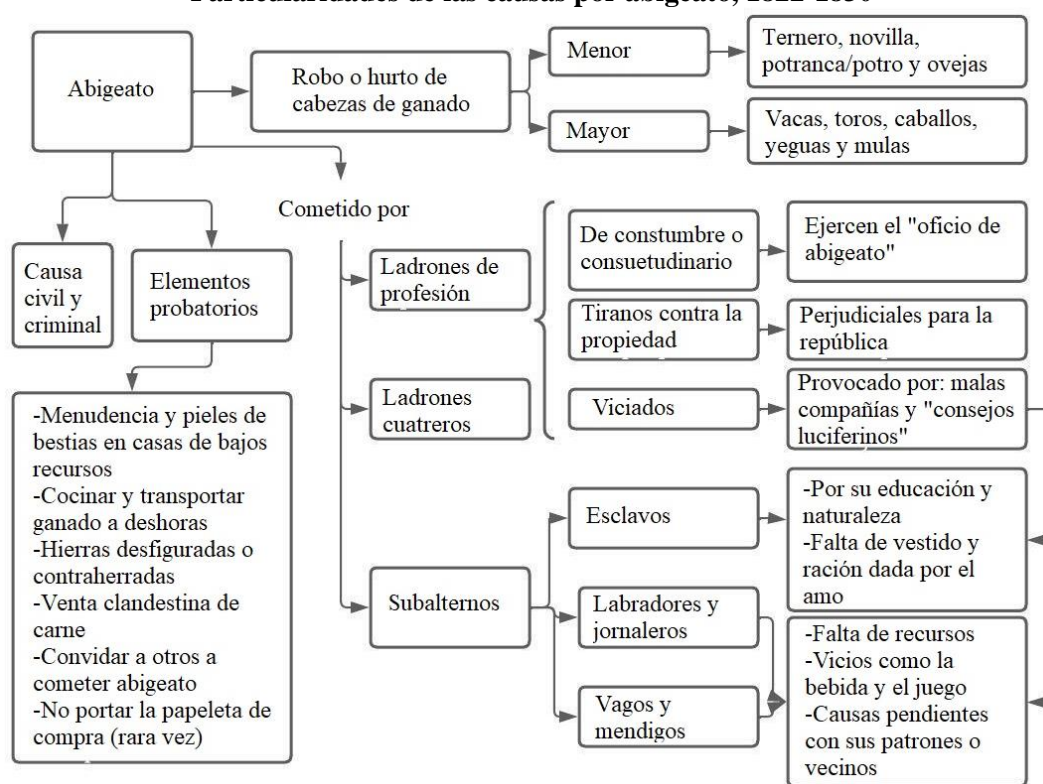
Particularidades de las causas por abigeato, 1822-1850

Abigeato

Robo o hurto de cabezas de ganado

Menor

Ternero, novilla, potranca/potro y ovejas

Mayor

Vacas, toros, caballos, yeguas y mulas

Cometido por

Causa civil y criminal

Elementos probatorios

-Menudencia y pieles de bestias en casas de bajos recursos
-Cocinar y transportar ganado a deshoras
-Hierras desfiguradas o contraherradas
-Venta clandestina de carne
-Convidar a otros a cometer abigeato
-No portar la papeleta de compra (rara vez)

Ladrones de profesión

Ladrones cuatreros

De constumbre o consuetudinario

Ejercen el "oficio de abigeato"

Tiranos contra la propiedad

Perjudiciales para la república

Viciados

Provocado por: malas compañías y "consejos luciferinos"

Subalternos

Esclavos

-Por su educación y naturaleza
-Falta de vestido y ración dada por el amo

Labradores y jornaleros

Vagos y mendigos

-Falta de recursos
-Vicios como la bebida y el juego
-Causas pendientes con sus patrones o vecinos